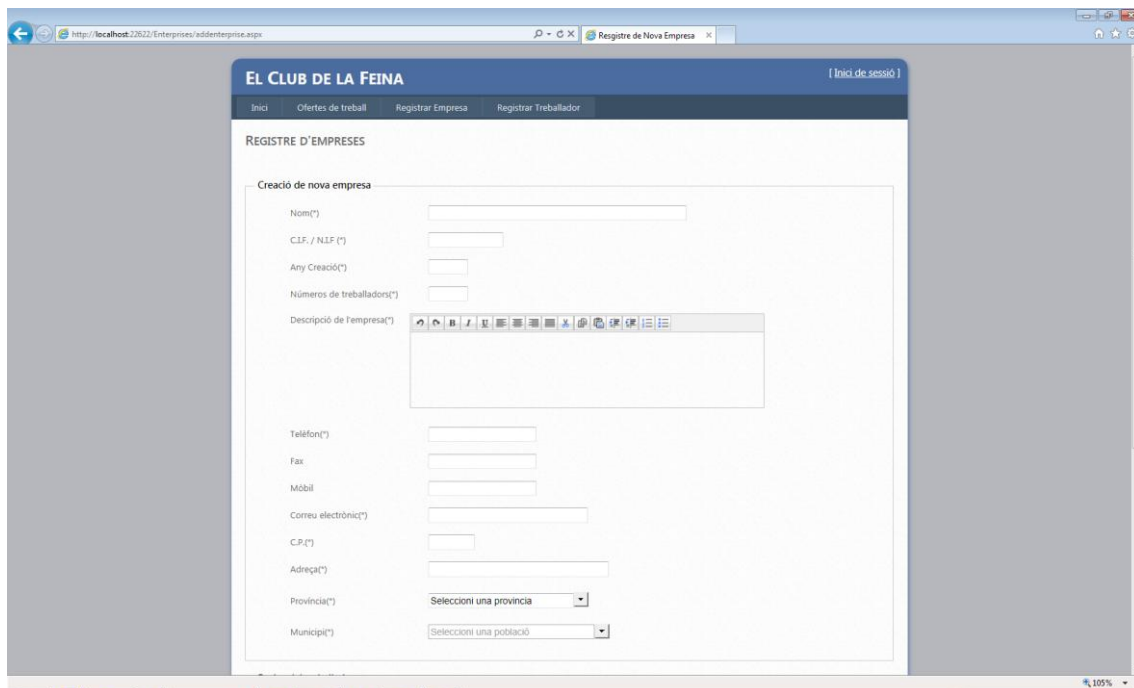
http://localhost:22622/Enterprises/addenterprise.aspx

Resgistre de Nova Empresa

EL CLUB DE LA FEINA

[ Inici de sessió ]

Inici | Ofertes de treball | Registrar Empresa | Registrar Treballador

REGISTRE D'EMPRESES

Creació de nova empresa

Nom(*)

C.I.F. / N.I.F (*)

Any Creació(*)

Números de treballadors(*)

Descripció de l'empresa(*)

B I U

Teléfon(*)

Fax

Mòbil

Correu electrònic(*)

C.P.(*)

Adreça(*)

Província(*)

Seleccioni una provincia

Municipi(*)

Seleccioni una població

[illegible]

105%